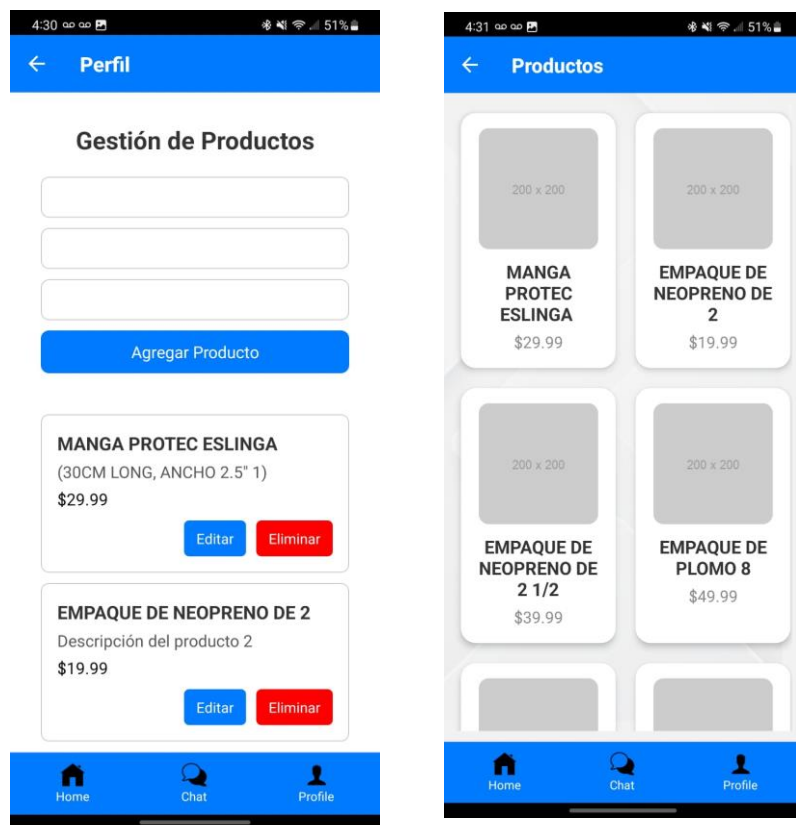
4:30 51%

Perfil

Gestión de Productos

Agregar Producto

MANGA PROTEC ESLINGA
(30CM LONG, ANCHO 2.5" 1)
$29.99
Editar Eliminar

EMPAQUE DE NEOPRENO DE 2
Descripción del producto 2
$19.99
Editar Eliminar

Home Chat Profile

4:31 51%

Productos

200 x 200
MANGA PROTEC ESLINGA
$29.99

200 x 200
EMPAQUE DE NEOPRENO DE 2
$19.99

200 x 200
EMPAQUE DE NEOPRENO DE 2 1/2
$39.99

200 x 200
EMPAQUE DE PLOMO 8
$49.99

Home Chat Profile